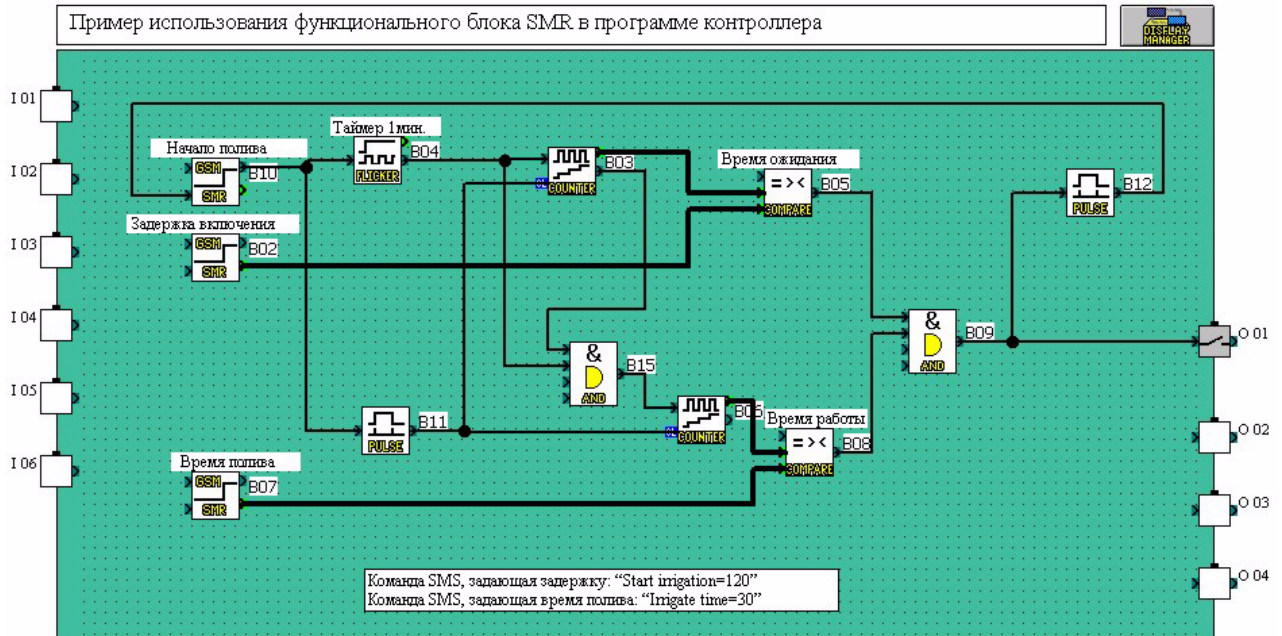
Пример использования функционального блока SMR в программе контроллера

DISPLAY MANAGER

I 01
I 02
I 03
I 04
I 05
I 06

Начало полива
GSM
SMR
B10

Таймер 1мин.
FLICKER
B04

COUNTER
B03

Время ожидания
= > <
COMPARE
B05

PULSE
B12

Задержка включения
GSM
SMR
B02

&
AND
B15

&
AND
B09

O 01

PULSE
B11

COUNTER
B06

Время работы
= > <
COMPARE
B08

O 02

Время полива
GSM
SMR
B07

O 03

O 04

Команда SMS, задающая задержку: “Start irrigation=120”
Команда SMS, задающая время полива: “Irrigate time=30”